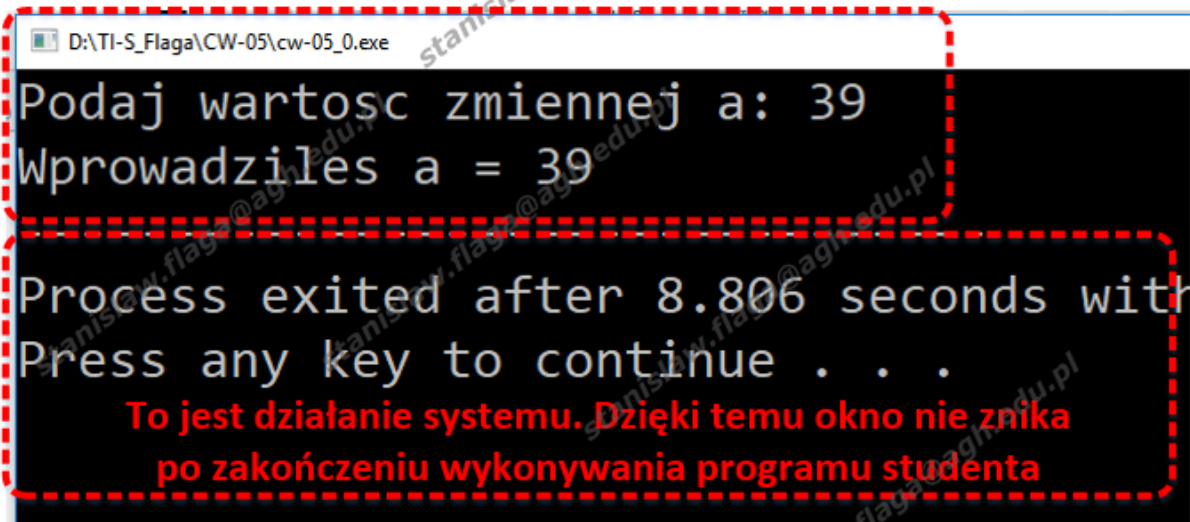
D:\TI-S_Flaga\CW-05\cw-05_0.exe

Podaj wartosc zmiennej a: 39
Wprowadziles a = 39

--------------------------------

Process exited after 8.806 seconds with
Press any key to continue . . .

To jest działanie systemu. Dzięki temu okno nie znika po zakończeniu wykonywania programu studenta

stanislaw.flaga@agh.edu.pl